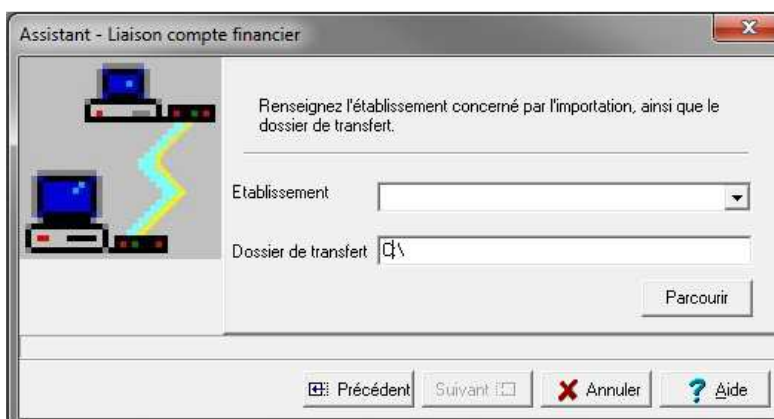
Assistant - Liaison compte financier

Renseignez l'établissement concerné par l'importation, ainsi que le dossier de transfert.

Etablissement

Dossier de transfert C:\

Parcourir

Précédent Suivant Annuler Aide